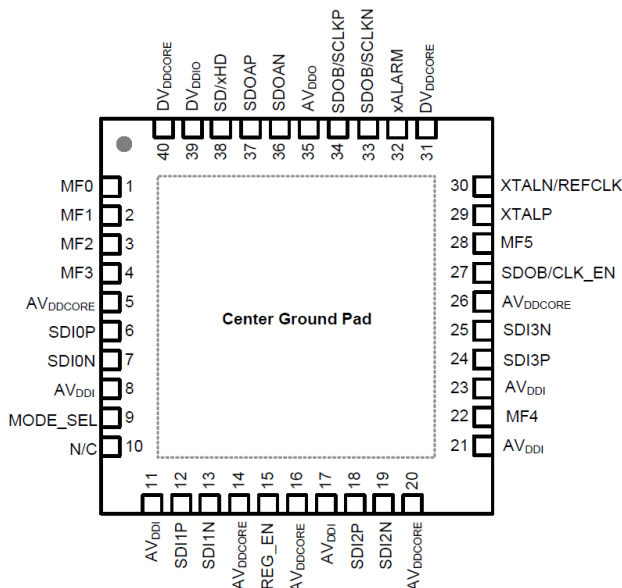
$DV_{DDCORE}$ 40
$DV_{DDIO}$ 39
SD/xHD 38
SDOAP 37
SDOAN 36
$AV_{DDO}$ 35
SDOB/SCLKP 34
SDOB/SCLKN 33
xALARM 32
$DV_{DDCORE}$ 31

MF0 1
MF1 2
MF2 3
MF3 4
$AV_{DDCORE}$ 5
SDI0P 6
SDI0N 7
$AV_{DDI}$ 8
MODE_SEL 9
N/C 10

Center Ground Pad

30 XTALN/REFCLK
29 XTALP
28 MF5
27 SDOB/CLK_EN
26 $AV_{DDCORE}$
25 SDI3N
24 SDI3P
23 $AV_{DDI}$
22 MF4
21 $AV_{DDI}$

11 $AV_{DDI}$
12 SDI1P
13 SDI1N
14 $AV_{DDCORE}$
15 REG_EN
16 $AV_{DDCORE}$
17 $AV_{DDI}$
18 SDI2P
19 SDI2N
20 $AV_{DDCORE}$